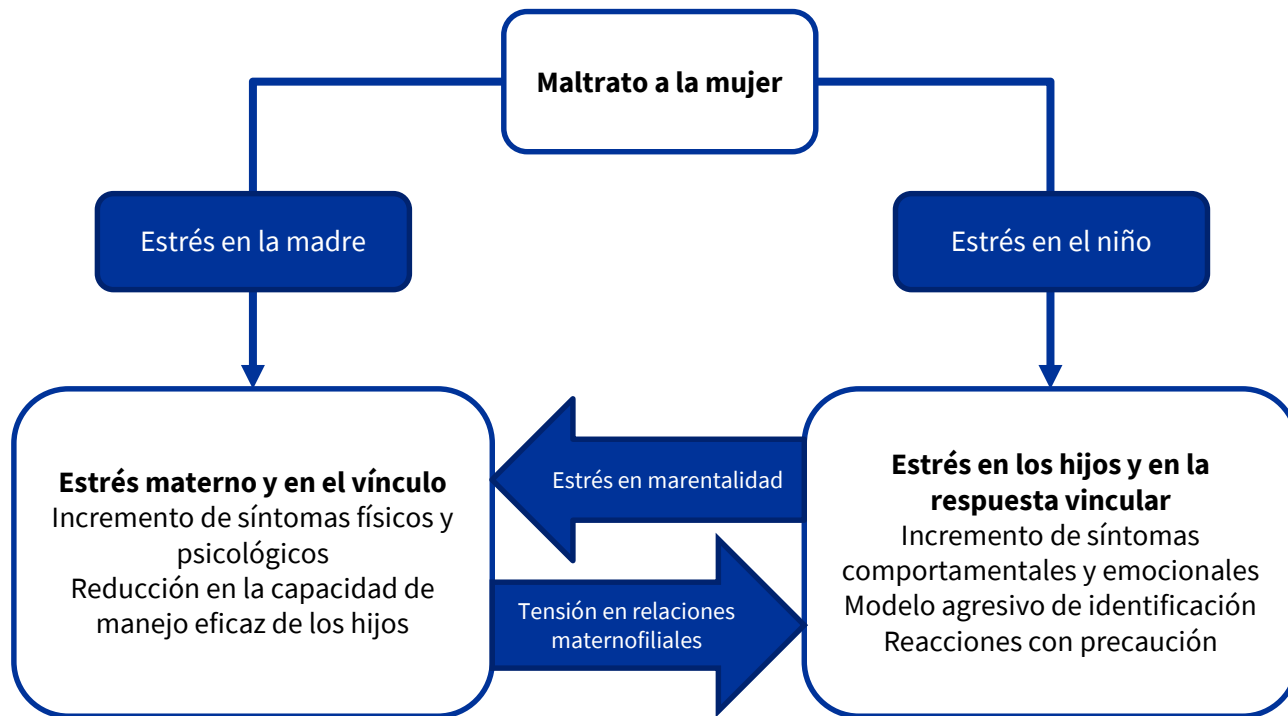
Maltrato a la mujer

Estrés en la madre

Estrés en el niño

Estrés materno y en el vínculo
Incremento de síntomas físicos y psicológicos
Reducción en la capacidad de manejo eficaz de los hijos

Estrés en marentalidad

Tensión en relaciones maternofiliales

Estrés en los hijos y en la respuesta vincular
Incremento de síntomas comportamentales y emocionales
Modelo agresivo de identificación
Reacciones con precaución